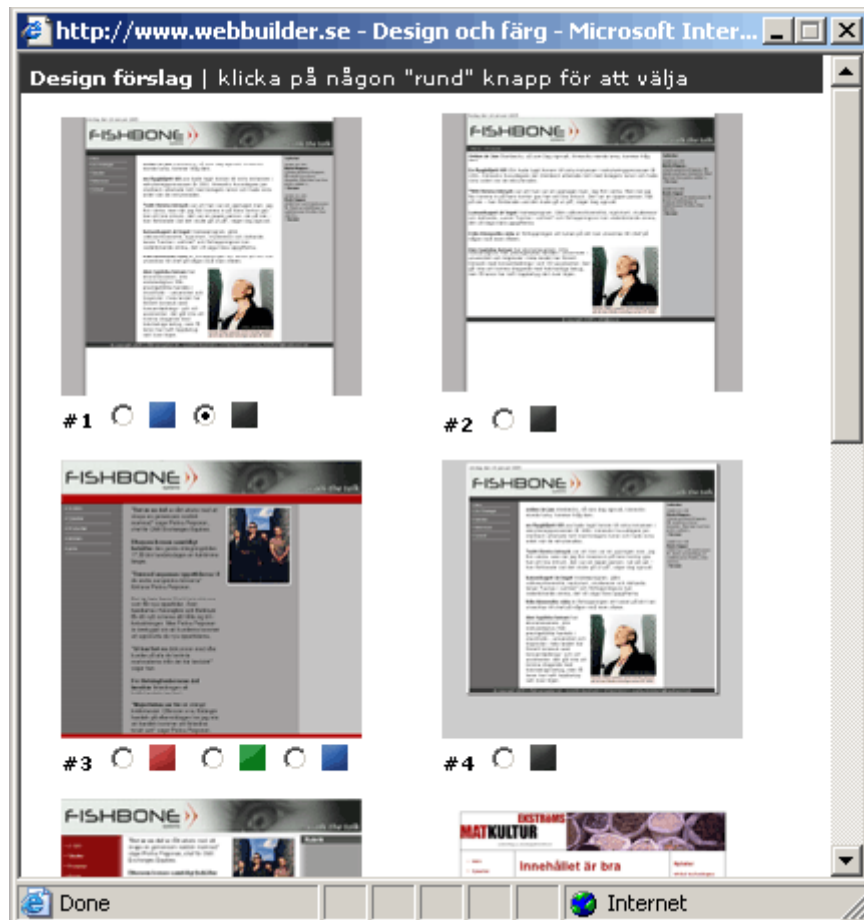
http://www.webbuilder.se - Design och färg - Microsoft Inter...

Design förslag | klicka på någon "rund" knapp för att välja

FISHBONE

#1

FISHBONE

#2

FISHBONE

#3

FISHBONE

#4

FISHBONE

EKSTRÖMS MATKULTUR

Innehållet är bra

Done

Internet